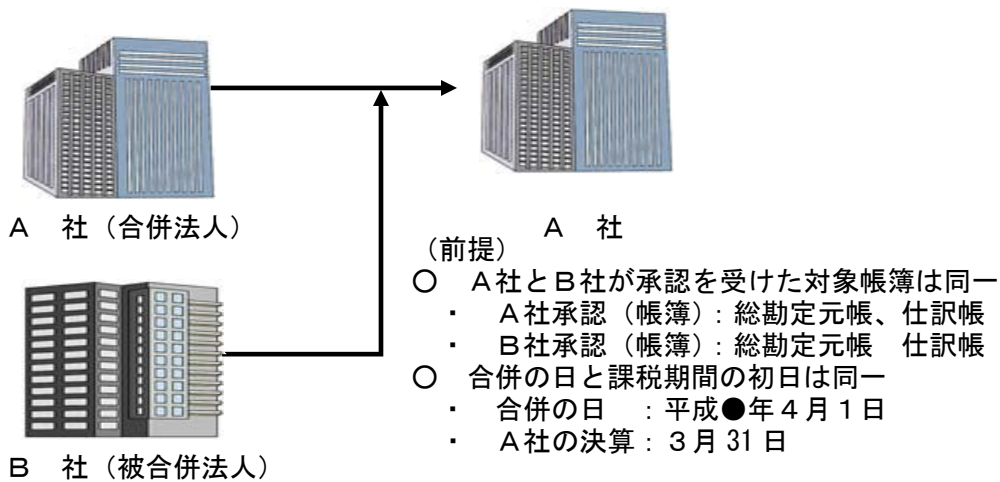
Ａ　社（合併法人）

Ａ　社

（前提）
○　Ａ社とＢ社が承認を受けた対象帳簿は同一
・　Ａ社承認（帳簿）: 総勘定元帳、仕訳帳
・　Ｂ社承認（帳簿）: 総勘定元帳　仕訳帳
○　合併の日と課税期間の初日は同一
・　合併の日　: 平成●年４月１日
・　Ａ社の決算 : ３月 31 日

Ｂ　社（被合併法人）